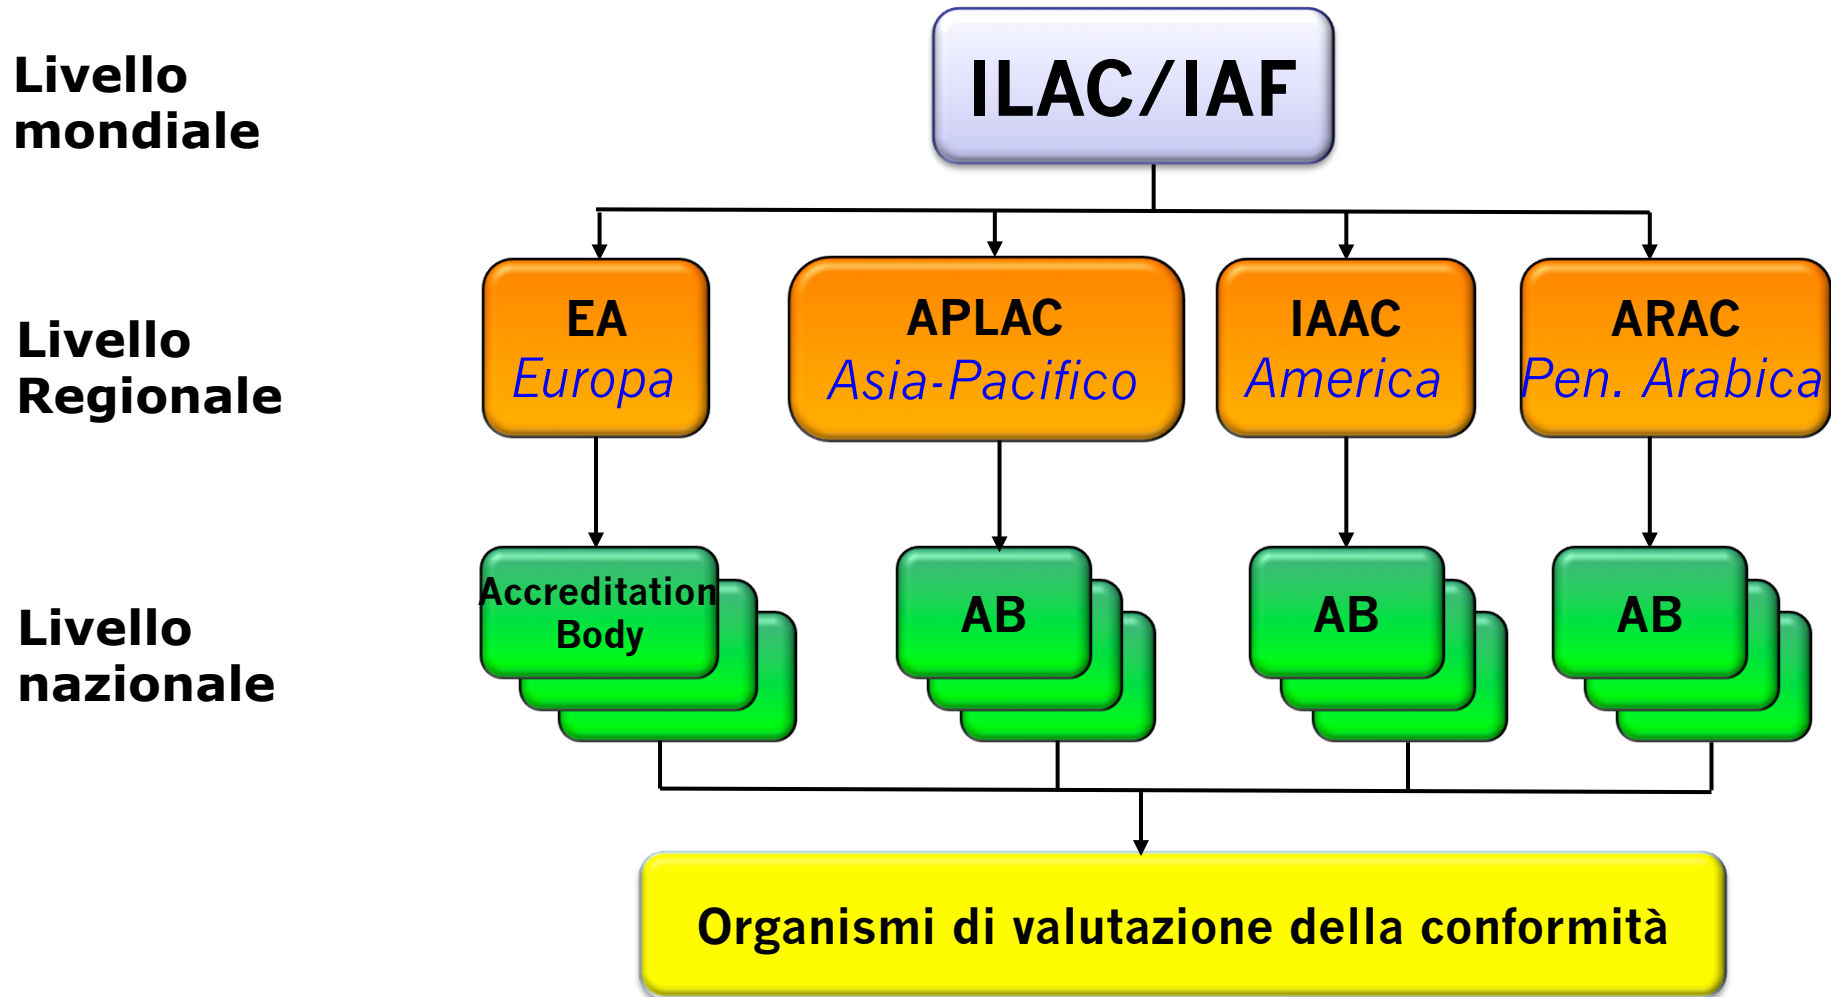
Livello mondiale

ILAC/IAF

Livello Regionale

EA
Europa

APLAC
Asia-Pacifico

IAAC
America

ARAC
Pen. Arabica

Livello nazionale

Accreditation Body

AB

AB

AB

Organismi di valutazione della conformità